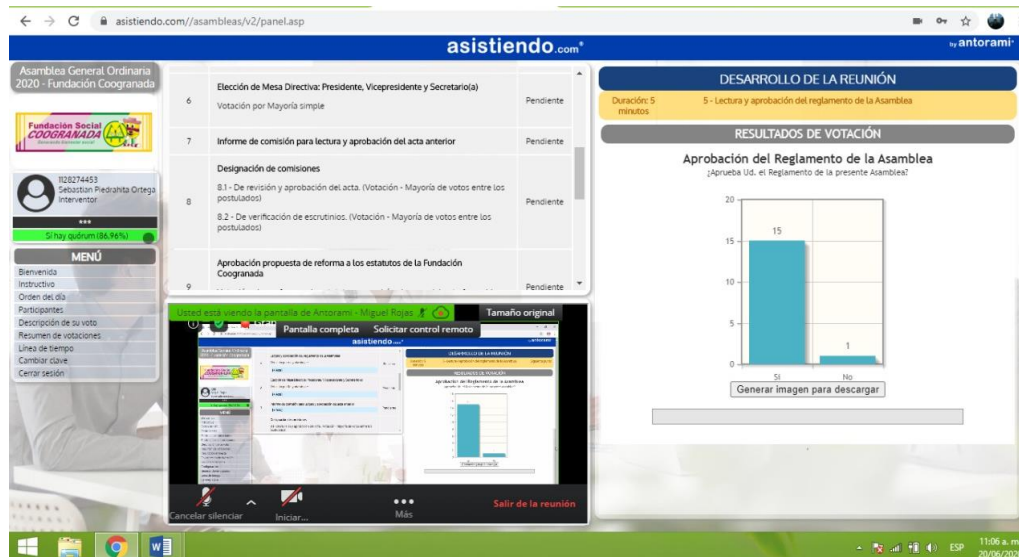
asistiendo.com//asambleas/v2/panel.asp

asistiendo.com

by antorami

Asamblea General Ordinaria 2020 - Fundación Coogranada

Fundación Social COOGRANADA

1128274453
Sebastian Piedrahita Ortega
Interventor

Sí hay quórum (86.96%)

MENÚ
Bienvenida
Instructivo
Orden del día
Participantes
Descripción de su voto
Resumen de votaciones
Línea de tiempo
Cambiar clave
Cerrar sesión

| 6 | Elección de Mesa Directiva: Presidente, Vicepresidente y Secretario(a)<br>Votación por Mayoría simple | Pendiente |
|---|---|---|
| 7 | Informe de comisión para lectura y aprobación del acta anterior | Pendiente |
| 8 | Designación de comisiones<br>8.1 - De revisión y aprobación del acta. (Votación - Mayoría de votos entre los postulados)<br>8.2 - De verificación de escrutinios. (Votación - Mayoría de votos entre los postulados) | Pendiente |
| 9 | Aprobación propuesta de reforma a los estatutos de la Fundación Coogranada | Pendiente |

Usted está viendo la pantalla de Antorami - Miguel Rojas
Tamaño original
Pantalla completa
Solicitar control remoto
Cancelar silenciar
Iniciar...
Más
Salir de la reunión

DESARROLLO DE LA REUNIÓN
Duración: 5 minutos
5 - Lectura y aprobación del reglamento de la Asamblea

RESULTADOS DE VOTACIÓN
Aprobación del Reglamento de la Asamblea
¿Aprueba Ud. el Reglamento de la presente Asamblea?
20
15
10
5
0
15
1
Si
No
Generar imagen para descargar

ESP
11:06 a. m.
20/06/2020